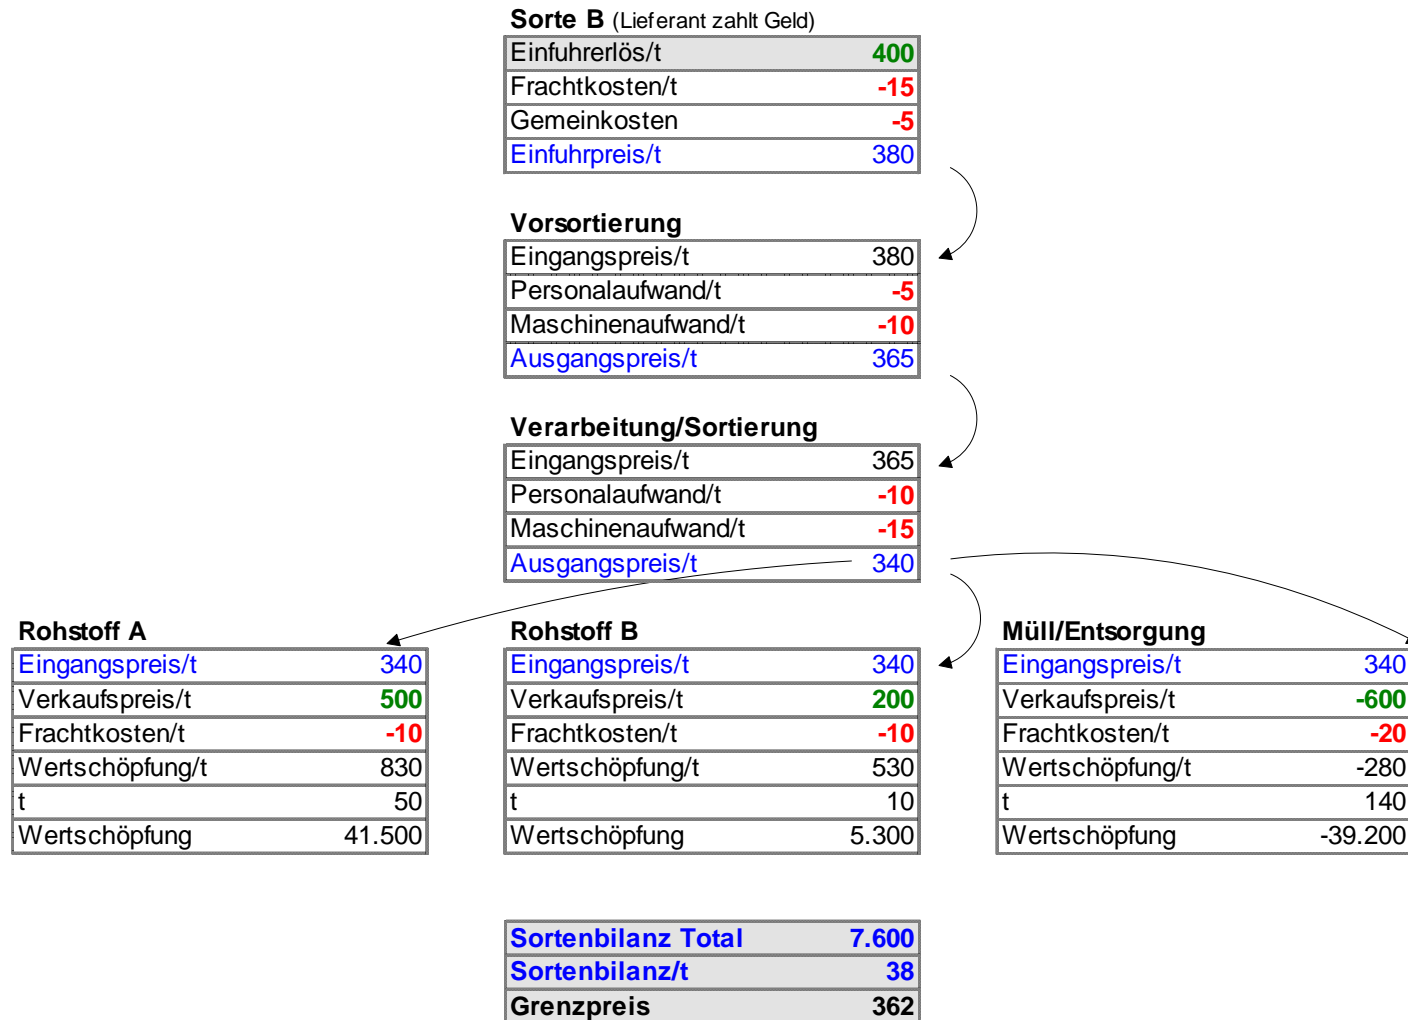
Sorte B (Lieferant zahlt Geld)

| Einfuhrerlös/t | 400 |
|---|---|
| Frachtkosten/t | -15 |
| Gemeinkosten | -5 |
| Einfuhrpreis/t | 380 |

Vorsortierung

| Eingangspreis/t | 380 |
|---|---|
| Personalaufwand/t | -5 |
| Maschinenaufwand/t | -10 |
| Ausgangspreis/t | 365 |

Verarbeitung/Sortierung

| Eingangspreis/t | 365 |
|---|---|
| Personalaufwand/t | -10 |
| Maschinenaufwand/t | -15 |
| Ausgangspreis/t | 340 |

Rohstoff A

| Eingangspreis/t | 340 |
|---|---|
| Verkaufspreis/t | 500 |
| Frachtkosten/t | -10 |
| Wertschöpfung/t | 830 |
| t | 50 |
| Wertschöpfung | 41.500 |

Rohstoff B

| Eingangspreis/t | 340 |
|---|---|
| Verkaufspreis/t | 200 |
| Frachtkosten/t | -10 |
| Wertschöpfung/t | 530 |
| t | 10 |
| Wertschöpfung | 5.300 |

Müll/Entsorgung

| Eingangspreis/t | 340 |
|---|---|
| Verkaufspreis/t | -600 |
| Frachtkosten/t | -20 |
| Wertschöpfung/t | -280 |
| t | 140 |
| Wertschöpfung | -39.200 |

| Sortenbilanz Total | 7.600 |
|---|---|
| Sortenbilanz/t | 38 |
| Grenzpreis | 362 |